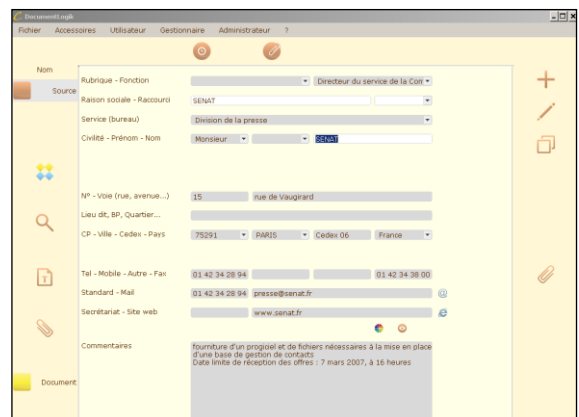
DocumentLogik

Fichier Accessoires Utilisateur Gestionnaire Administrateur ?

Nom

Source

Rubrique - Fonction

Directeur du service de la Com

Raison sociale - Raccourci

SENAT

Service (bureau)

Division de la presse

Civilité - Prénom - Nom

Monsieur

SENAT

N° - Voie (rue, avenue...)

15

rue de Vaugirard

Lieu dit, BP, Quartier...

CP - Ville - Cedex - Pays

75291

PARIS

Cedex 06

France

Tel - Mobile - Autre - Fax

01 42 34 28 94

01 42 34 38 00

Standard - Mail

01 42 34 28 94

presse@senat.fr

Secrétariat - Site web

www.senat.fr

Commentaires

fourniture d'un progiciel et de fichiers nécessaires à la mise en place d'une base de gestion de contacts
Date limite de réception des offres : 7 mars 2007, à 16 heures

Document